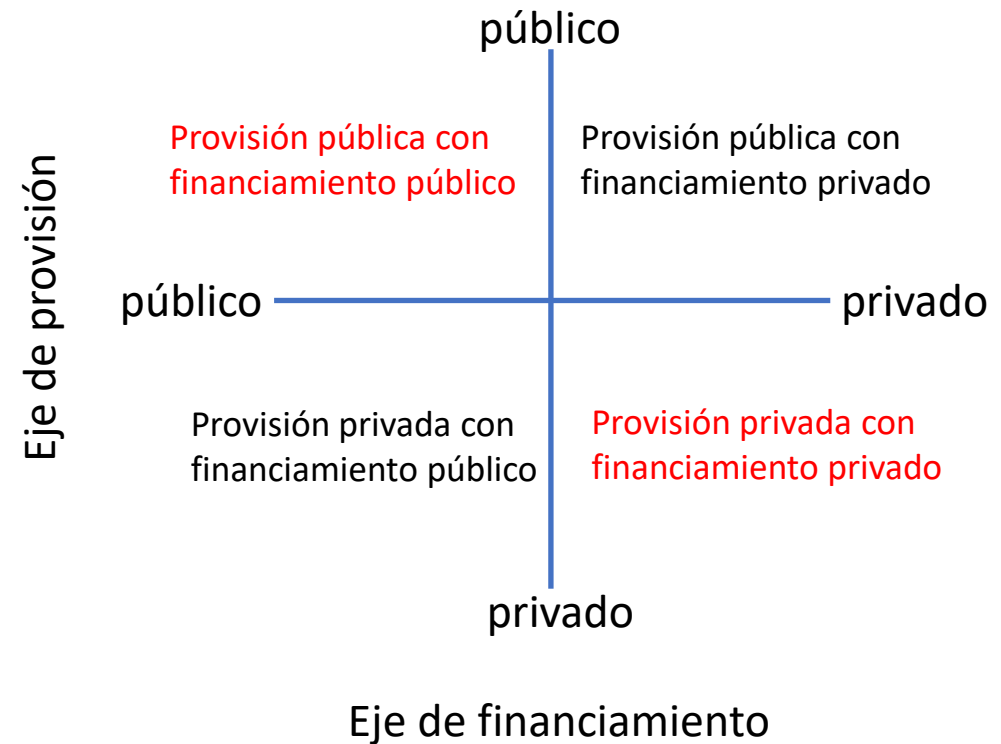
público

Eje de provisión

Provisión pública con financiamiento público

Provisión pública con financiamiento privado

público

privado

Provisión privada con financiamiento público

Provisión privada con financiamiento privado

privado

Eje de financiamiento